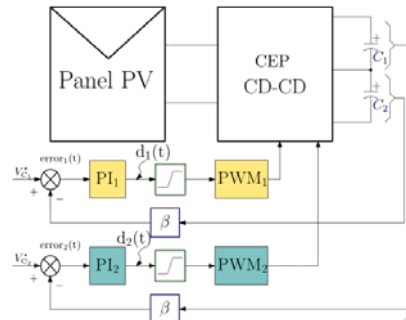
Panel PV

CEP
CD-CD

$C_1$

$C_2$

$V^*_{C_1}$

$\text{error}_1(\text{t})$

+

−

$\text{PI}_1$

$\text{d}_1(\text{t})$

$\text{PWM}_1$

$\beta$

$V^*_{C_2}$

$\text{error}_2(\text{t})$

+

−

$\text{PI}_2$

$\text{d}_2(\text{t})$

$\text{PWM}_2$

$\beta$